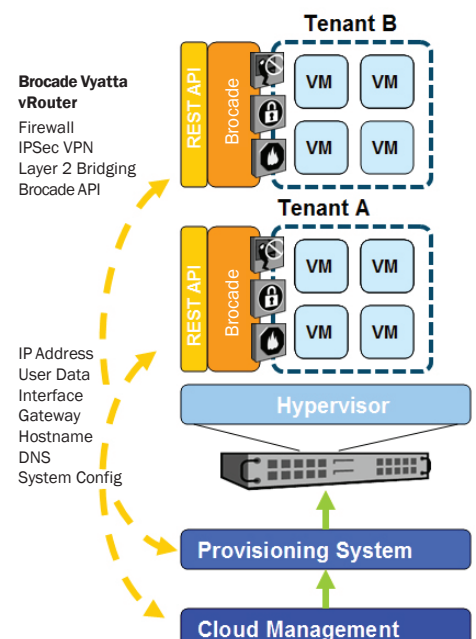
Tenant B

Brocade Vyatta vRouter

Firewall
IPSec VPN
Layer 2 Bridging
Brocade API

REST API

Brocade

VM VM
VM VM

Tenant A

REST API

Brocade

VM VM
VM VM

IP Address
User Data
Interface
Gateway
Hostname
DNS
System Config

Hypervisor

Provisioning System

Cloud Management